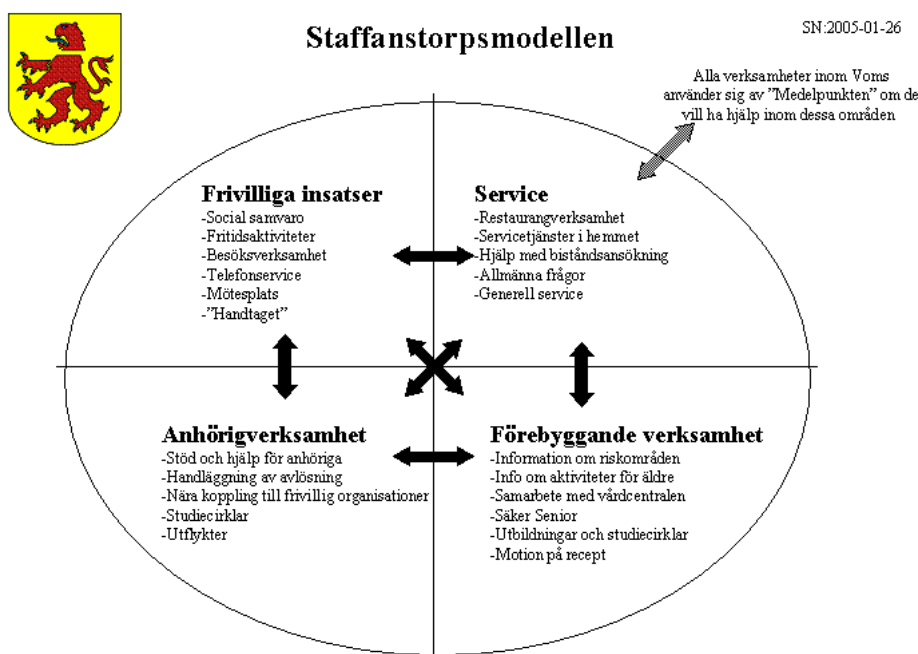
Staffanstorpsmodellen

SN:2005-01-26

Alla verksamheter inom Voms använder sig av "Medelpunkten" om de vill ha hjälp inom dessa områden

Frivilliga insatser
-Social samvaro
-Fritidsaktiviteter
-Besöksverksamhet
-Telefonservice
-Mötesplats
-"Handtaget"

Service
-Restaurangverksamhet
-Servicetjänster i hemmet
-Hjälp med biståndsansökning
-Allmänna frågor
-Generell service

Anhörigverksamhet
-Stöd och hjälp för anhöriga
-Handläggning av avlösning
-Nära koppling till frivillig organisationer
-Studiecirklar
-Utflykter

Förebyggande verksamhet
-Information om riskområden
-Info om aktiviteter för äldre
-Samarbete med vårdcentralen
-Säker Senior
-Utbildningar och studiecirklar
-Motion på recept